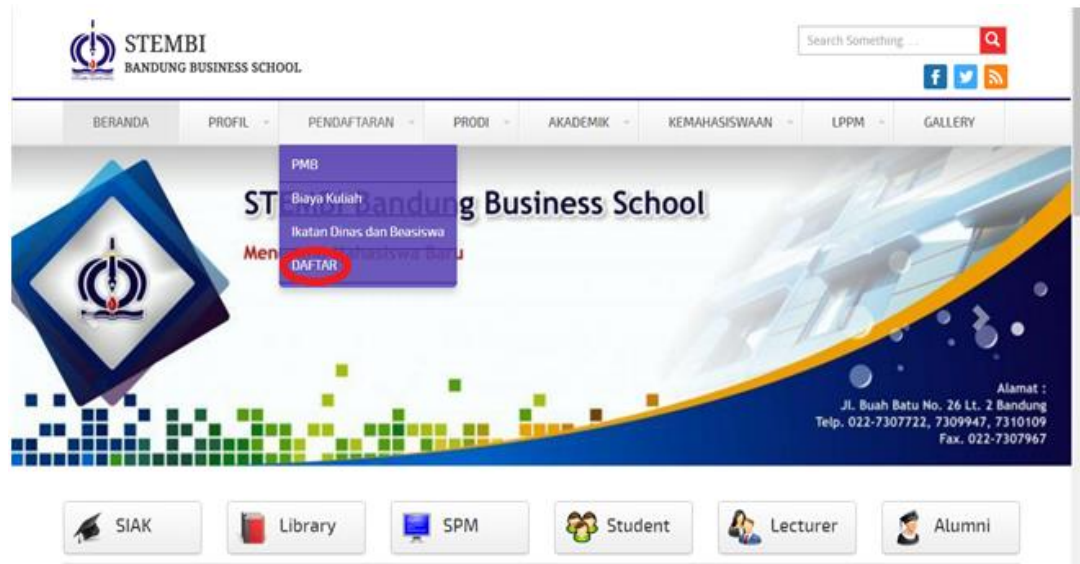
STEMBI
BANDUNG BUSINESS SCHOOL

Search Something...

BERANDA
PROFIL
PENDAFTARAN
PRODI
AKADEMIK
KEMAHASISWAAN
LPPM
GALLERY

PMB
Biaya Kuliah
Ikatan Dinas dan Beasiswa
DAFTAR

ST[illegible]g Business School
Men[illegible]hasiswa Baru

Alamat :
Jl. Buah Batu No. 26 Lt. 2 Bandung
Telp. 022-7307722, 7309947, 7310109
Fax. 022-7307967

SIAK
Library
SPM
Student
Lecturer
Alumni